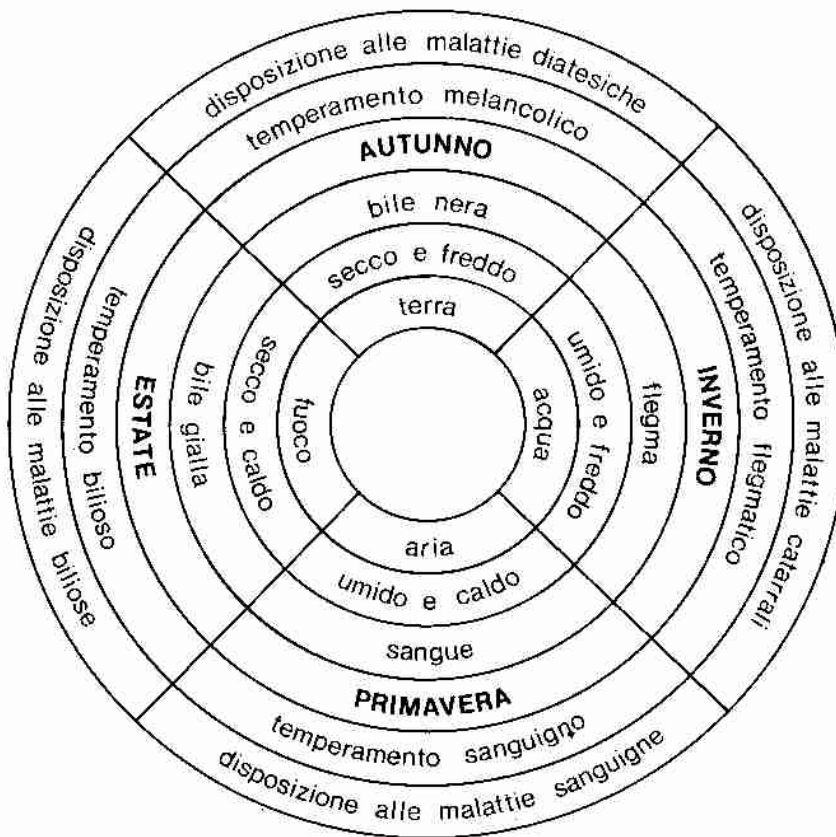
disposizione alle malattie diatesiche
temperamento melancolico
AUTUNNO
bile nera
secco e freddo
terra

disposizione alle malattie catarrali
temperamento flegmatico
INVERNO
flegma
umido e freddo
acqua

aria
umido e caldo
sangue
PRIMAVERA
temperamento sanguigno
disposizione alle malattie sanguigne

disposizione alle malattie biliose
temperamento bilioso
ESTATE
bile gialla
secco e caldo
fuoco